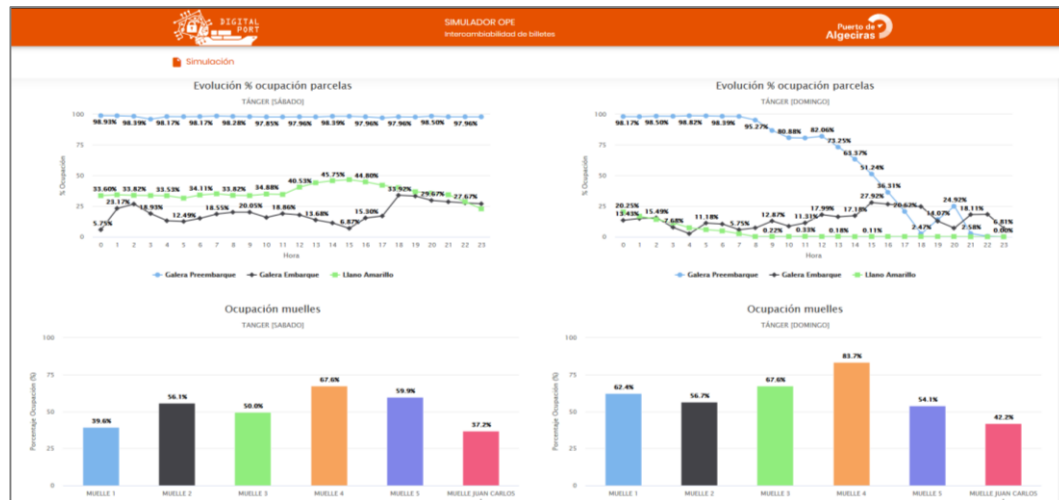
DIGITAL PORT

SIMULADOR OPE
Intercambiabilidad de billetes

Puerto de Algeciras

Simulación

Evolución % ocupación parcelas
TÁNGER [SÁBADO]

% Ocupación
100
75
50
25
0

98.93% 98.39% 98.17% 98.17% 98.28% 97.85% 97.96% 98.39% 97.96% 97.96% 98.50% 97.96%

33.60% 33.82% 33.53% 34.11% 33.82% 34.88% 40.53% 45.75% 44.80% 33.92% 29.67% 27.67%

5.75% 23.17% 18.93% 12.49% 18.55% 20.05% 18.86% 13.68% 6.87% 15.30%

0 1 2 3 4 5 6 7 8 9 10 11 12 13 14 15 16 17 18 19 20 21 22 23
Hora

Galera Preembarque   Galera Embarque   Llano Amarillo

Evolución % ocupación parcelas
TÁNGER [DOMINGO]

% Ocupación
100
75
50
25
0

98.17% 98.50% 98.82% 98.39% 95.27% 80.88% 82.06% 73.25% 63.37% 51.24% 36.31%

20.25% 13.43% 15.49% 7.68% 11.18% 5.75% 12.87% 0.22% 11.31% 0.33% 17.99% 0.18% 17.18% 27.92% 0.11% 20.63% 2.47% 14.07% 24.92% 2.58% 18.11% 6.81% 0.00%

0 1 2 3 4 5 6 7 8 9 10 11 12 13 14 15 16 17 18 19 20 21 22 23
Hora

Galera Preembarque   Galera Embarque   Llano Amarillo

Ocupación muelles
TÁNGER [SÁBADO]

Percentage Ocupación (%)
100
75
50
25
0

39.6% 56.1% 50.0% 67.6% 59.9% 37.2%

MUELLE 1   MUELLE 2   MUELLE 3   MUELLE 4   MUELLE 5   MUELLE JUAN CARLOS

Ocupación muelles
TÁNGER [DOMINGO]

Percentage Ocupación (%)
100
75
50
25
0

62.4% 56.7% 67.6% 83.7% 54.1% 42.2%

MUELLE 1   MUELLE 2   MUELLE 3   MUELLE 4   MUELLE 5   MUELLE JUAN CARLOS